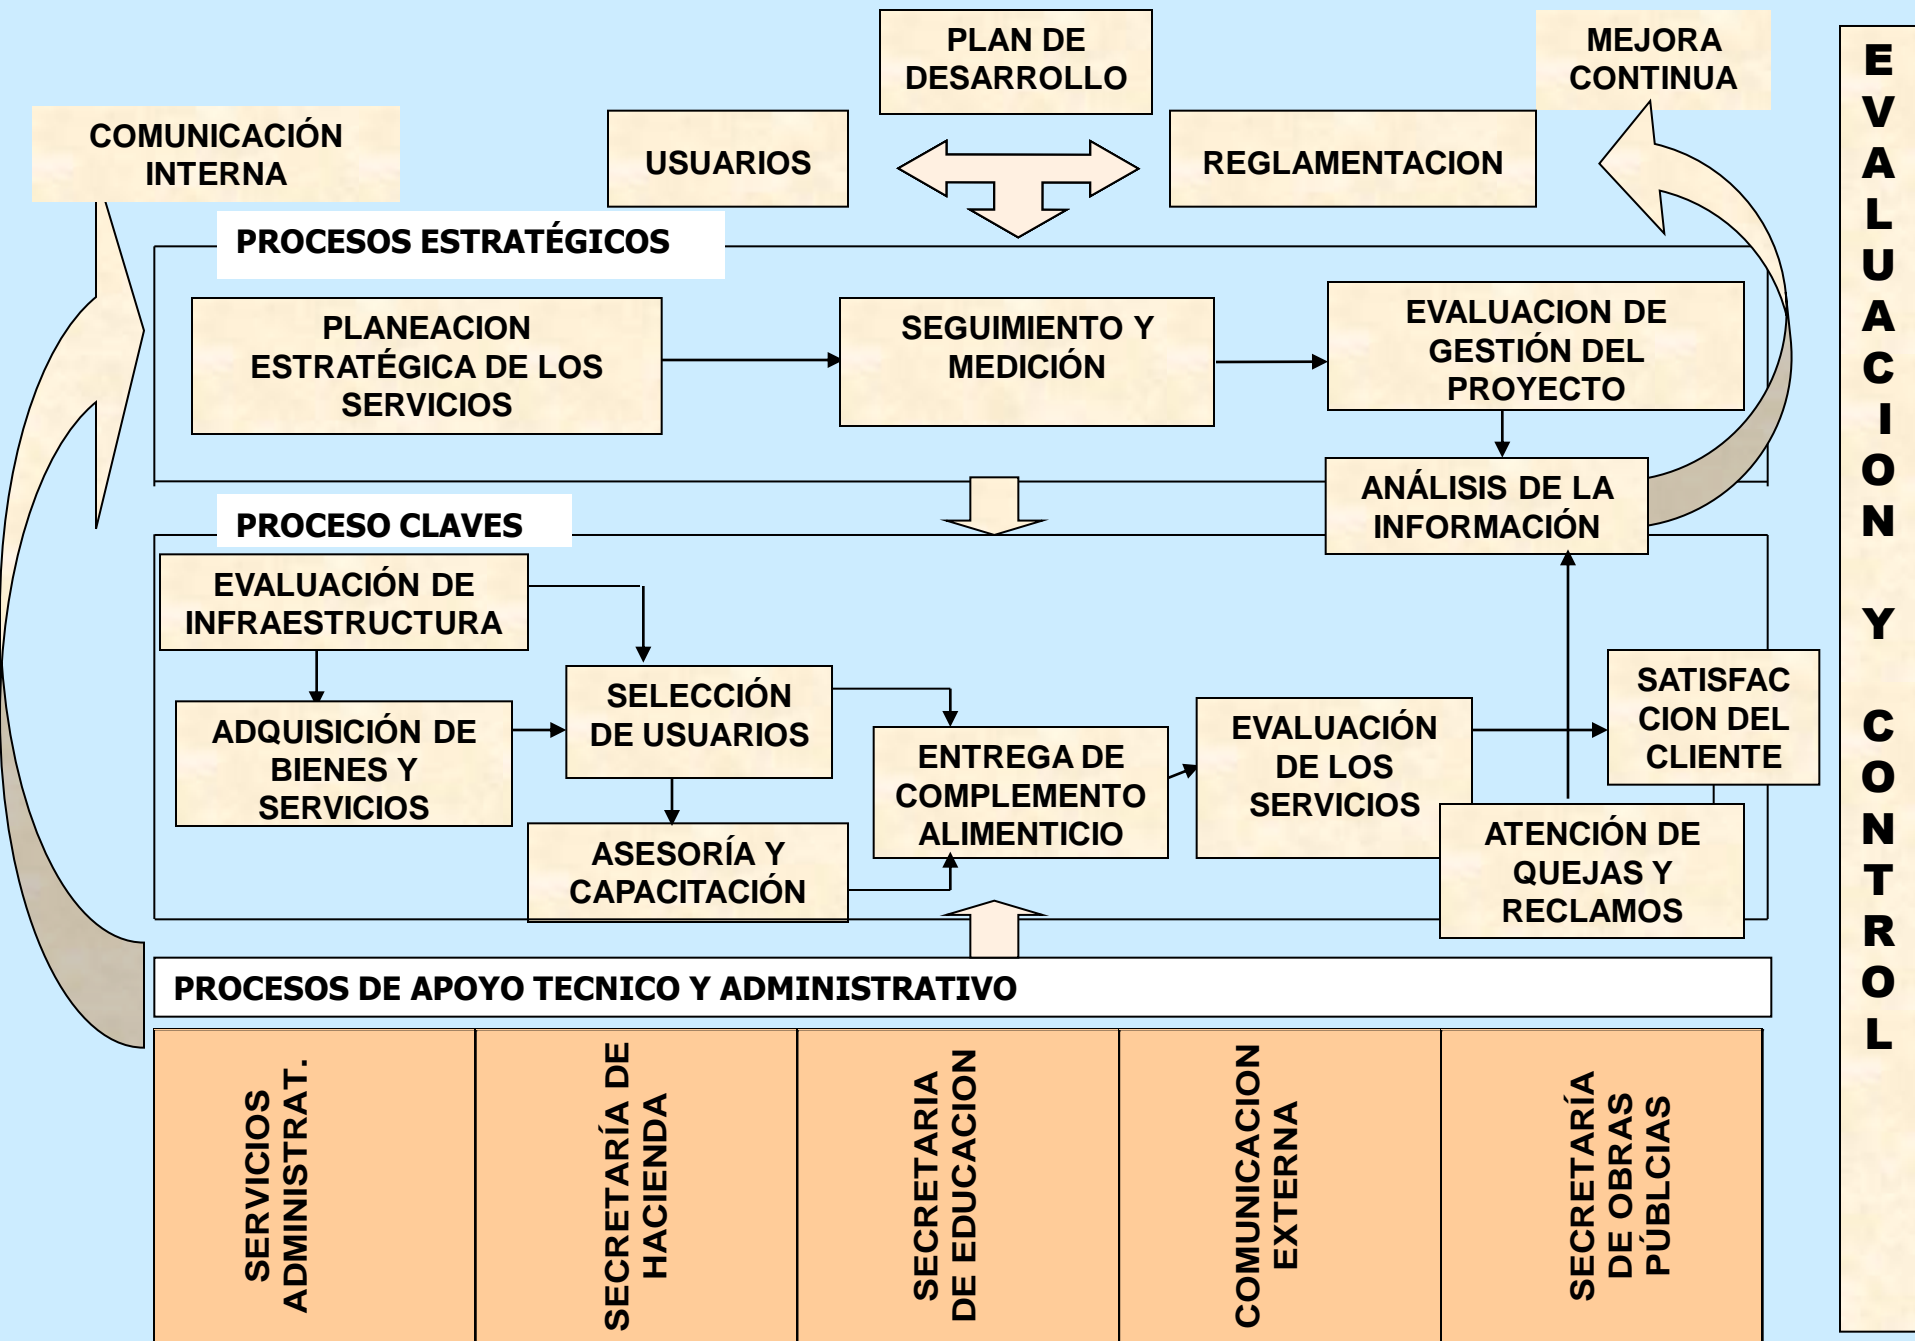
PLAN DE DESARROLLO

MEJORA CONTINUA

COMUNICACIÓN INTERNA

USUARIOS

REGLAMENTACION

PROCESOS ESTRATÉGICOS

PLANEACION ESTRATÉGICA DE LOS SERVICIOS

SEGUIMIENTO Y MEDICIÓN

EVALUACION DE GESTIÓN DEL PROYECTO

ANÁLISIS DE LA INFORMACIÓN

PROCESO CLAVES

EVALUACIÓN DE INFRAESTRUCTURA

ADQUISICIÓN DE BIENES Y SERVICIOS

SELECCIÓN DE USUARIOS

ASESORÍA Y CAPACITACIÓN

ENTREGA DE COMPLEMENTO ALIMENTICIO

EVALUACIÓN DE LOS SERVICIOS

SATISFAC CION DEL CLIENTE

ATENCIÓN DE QUEJAS Y RECLAMOS

PROCESOS DE APOYO TECNICO Y ADMINISTRATIVO

SERVICIOS ADMINISTRAT.

SECRETARÍA DE HACIENDA

SECRETARIA DE EDUCACION

COMUNICACION EXTERNA

SECRETARÍA DE OBRAS PÚBLCIAS

EVALUACION Y CONTROL